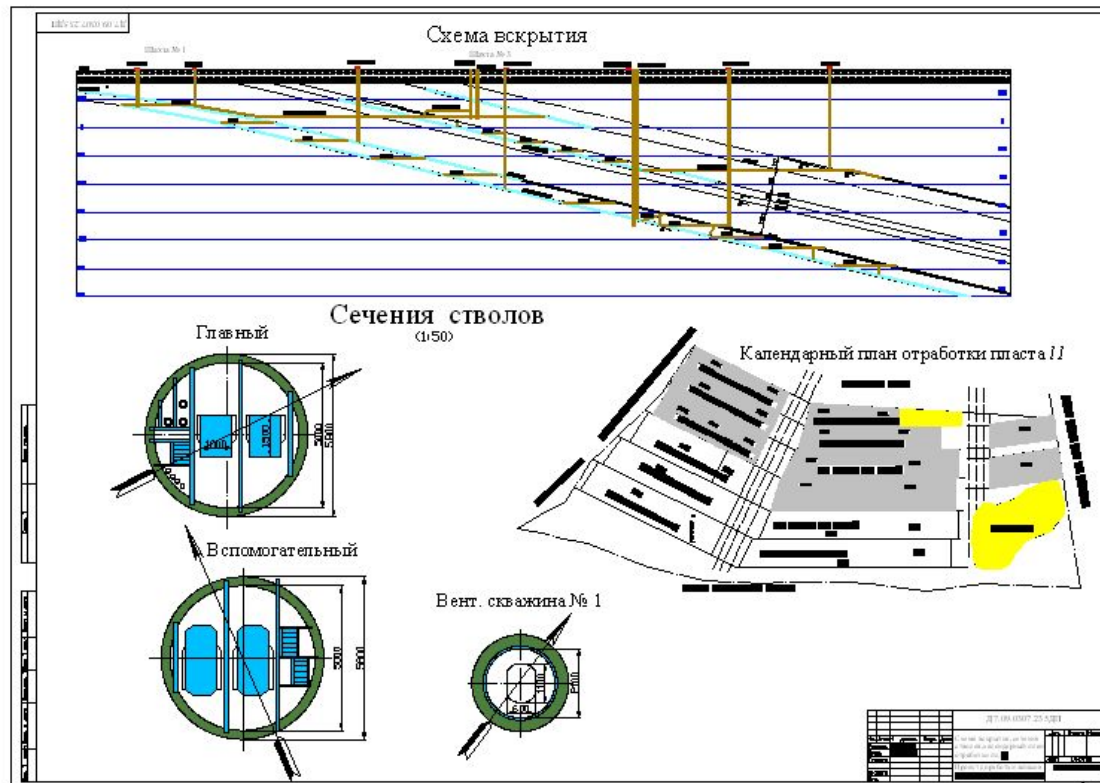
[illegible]

Схема вскрытия

Шахта № 1

Шахта № 3

Сечения стволов

(1:50)

Главный

4000

4500

7000

5800

Календарный план отработки пласта 11

Вспомогательный

5000

5800

Вент. скважина № 1

1100

600

1300

ДП.09.0307.25 ЗДП

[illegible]